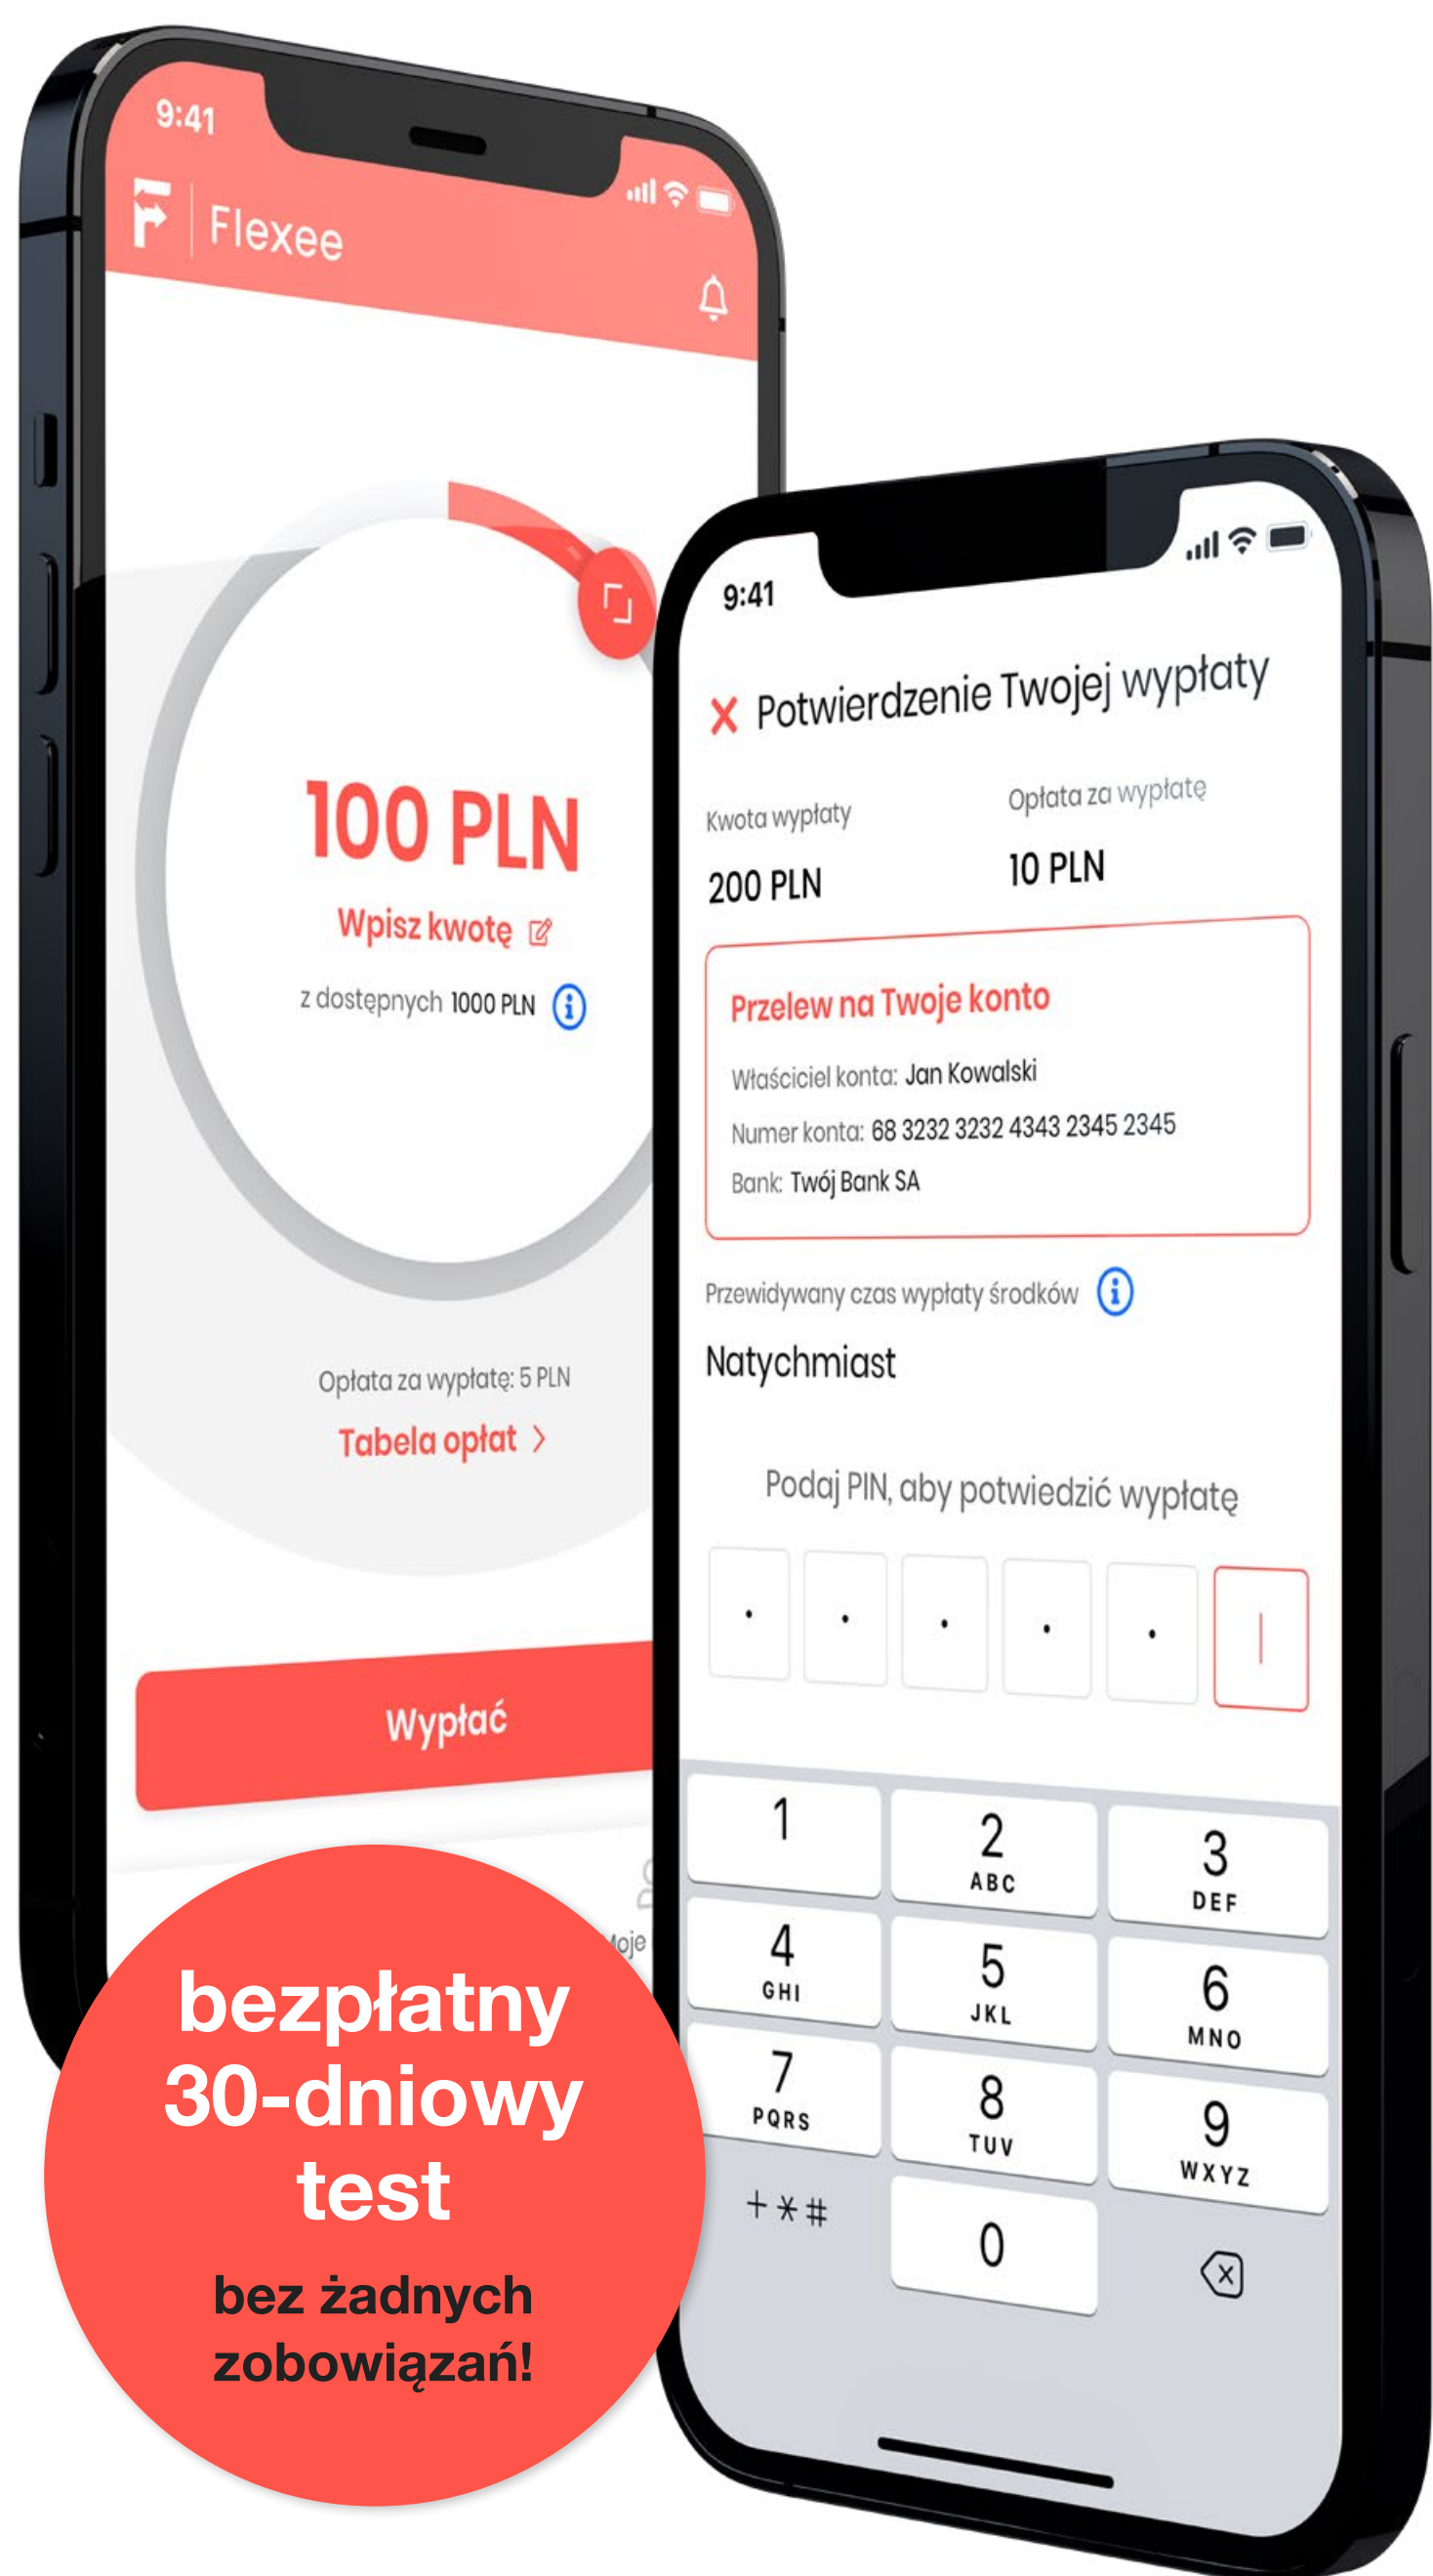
9:41

Flexee

100 PLN

Wpisz kwotę

z dostępnych 1000 PLN

Opłata za wypłatę: 5 PLN

Tabela opłat >

Wypłać

Moje

9:41

Potwierdzenie Twojej wypłaty

Kwota wypłaty

200 PLN

Opłata za wypłatę

10 PLN

Przelew na Twoje konto

Właściciel konta: Jan Kowalski

Numer konta: 68 3232 3232 4343 2345 2345

Bank: Twój Bank SA

Przewidywany czas wypłaty środków

Natychmiast

Podaj PIN, aby potwiedzić wypłatę

| 1 | 2 ABC | 3 DEF |
|---|---|---|
| 4 GHI | 5 JKL | 6 MNO |
| 7 PQRS | 8 TUV | 9 WXYZ |
| + * # | 0 | |

bezpłatny 30-dniowy test

bez żadnych zobowiązań!